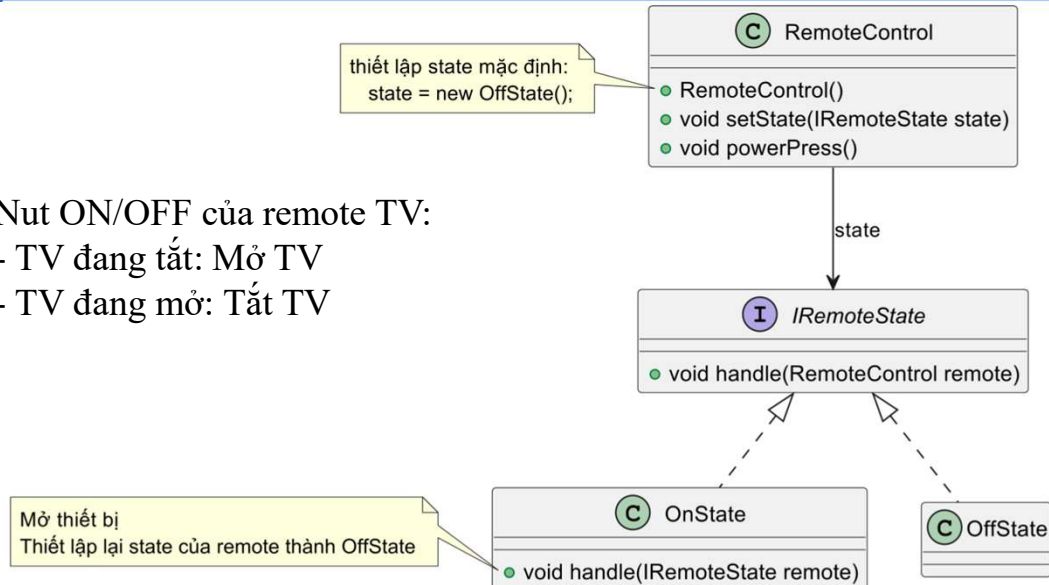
thiết lập state mặc định:
state = new OffState();

C RemoteControl

RemoteControl()
void setState(IRemoteState state)
void powerPress()

Nut ON/OFF của remote TV:
- TV đang tắt: Mở TV
- TV đang mở: Tắt TV

state

I IRemoteState

void handle(RemoteControl remote)

Mở thiết bị
Thiết lập lại state của remote thành OffState

C OnState

void handle(IRemoteState remote)

C OffState